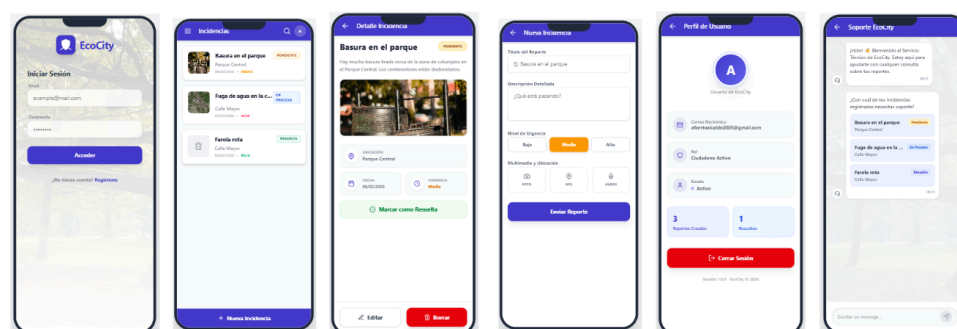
EcoCity

Iniciar Sesión

Email
example@mail.com

Contraseña
••••••••

Acceder

¿No tienes cuenta? Regístrate

Incidencias

Basura en el parque
PENDIENTE
Parque Central
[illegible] • MEDIA

Fuga de agua en la c...
EN PROCESO
Calle Mayor
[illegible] • ALTA

Farola rota
RESUELTA
Calle Mayor
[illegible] • BAJA

+ Nueva Incidencia

Detalle Incidencia

Basura en el parque
PENDIENTE

Hay mucha basura tirada cerca de la zona de columpios en el Parque Central. Los contenedores están desbordados.

UBICACIÓN
Parque Central

FECHA
26/02/2026

URGENCIA
Media

Marcar como Resuelta

Editar

Borrar

Nueva Incidencia

Título del Reporte
Basura en el parque

Descripción Detallada
¿Qué está pasando?

Nivel de Urgencia
Baja
Media
Alta

Multimedia y Ubicación
FOTO
GPS
AUDIO

Enviar Reporte

Perfil de Usuario

A

Usuario de EcoCity

Correo Electrónico
albertoalcalde2005@gmail.com

Rol
Ciudadano Activo

Estado
• Activo

3
Reportes Creados

1
Resueltas

Cerrar Sesión

Versión 1.0.0 - EcoCity © 2026

Soporte EcoCity

¡Hola! 👋 Bienvenido al Servicio Técnico de EcoCity. Estoy aquí para ayudarte con cualquier consulta sobre tus reportes.

¿Con cuál de tus incidencias registradas necesitas soporte?

Basura en el parque
Pendiente
Parque Central

Fuga de agua en la calle
En Proceso
Calle Mayor

Farola rota
Resuelta
Calle Mayor

Escribe un mensaje...